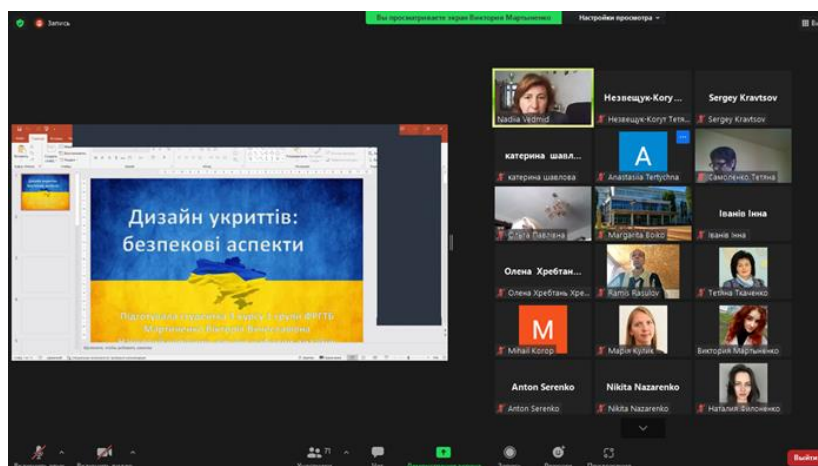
Запись

Вы просматриваете экран Виктории Марльненко

Настройки просмотра

Ви

Дизайн укриттів: безпекові аспекти

Підготувала студентка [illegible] курсу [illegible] групи ФРГТБ Мартиненко Вікторія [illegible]

Nadiia Vedmid

Незвещук-Когу...

Незвещук-Когут Тетя...

Sergey Kravtsov

Sergey Kravtsov

катерина шавл...

катерина шавлова

A

Anastasiia Tertychna

Самоленко Тетяна

Ольга Павлєва

Margarita Boiko

Іванів Інна

Іванів Інна

Олена Хребтан...

Олена Хребтань Хре...

Ramis Rasulov

Тетяна Ткаченко

M

Mihail Korop

Марія Кулик

Виктория Марльненко

Anton Serenko

Anton Serenko

Nikita Nazarenko

Nikita Nazarenko

Наталия Филоненко

71

Выйти